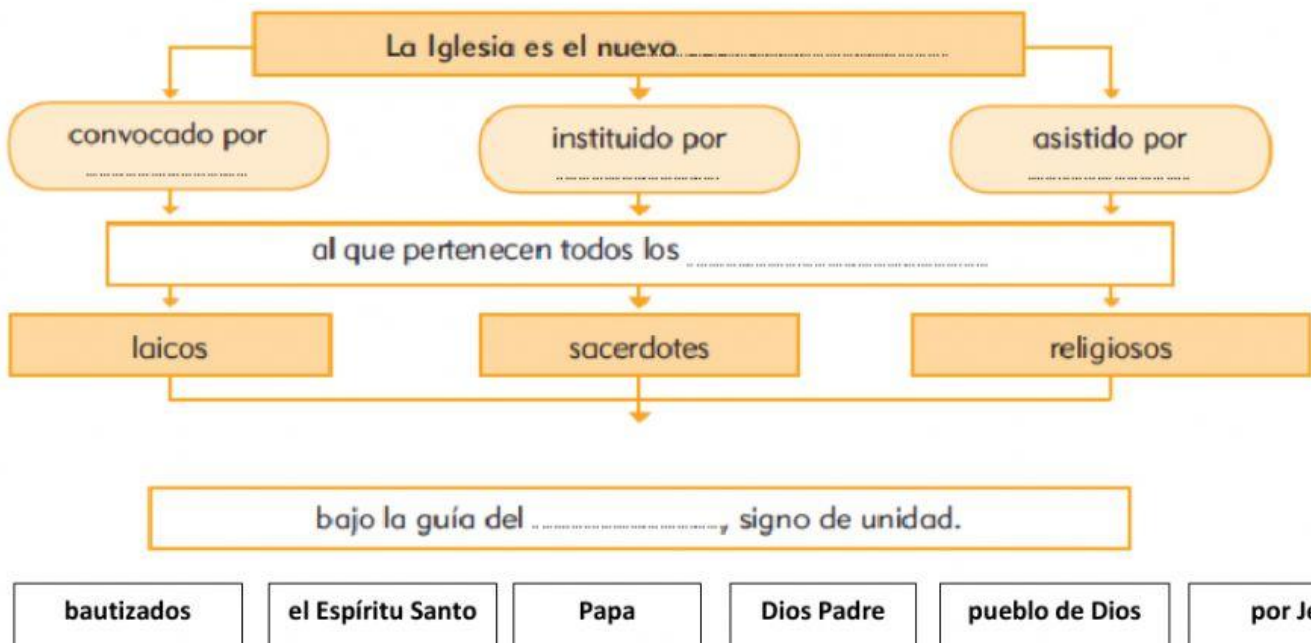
La Iglesia es el nuevo ..............................

convocado por ....................

instituido por ....................

asistido por ....................

al que pertenecen todos los ..............................

laicos

sacerdotes

religiosos

bajo la guía del ...................., signo de unidad.

bautizados

el Espíritu Santo

Papa

Dios Padre

pueblo de Dios

por Je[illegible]